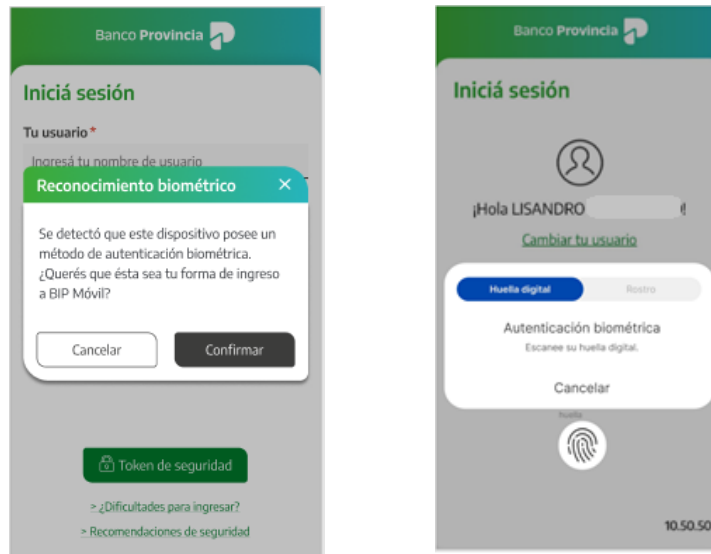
Banco Provincia

Iniciá sesión

Tu usuario*

Ingresá tu nombre de usuario

Reconocimiento biométrico ×

Se detectó que este dispositivo posee un método de autenticación biométrica. ¿Querés que ésta sea tu forma de ingreso a BIP Móvil?

Cancelar

Confirmar

Token de seguridad

> ¿Dificultades para ingresar?

> Recomendaciones de seguridad

Banco Provincia

Iniciá sesión

¡Hola LISANDRO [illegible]!

Cambiar tu usuario

Huella digital

Rostro

Autenticación biométrica

Escanee su huella digital.

Cancelar

Huella

10.50.50